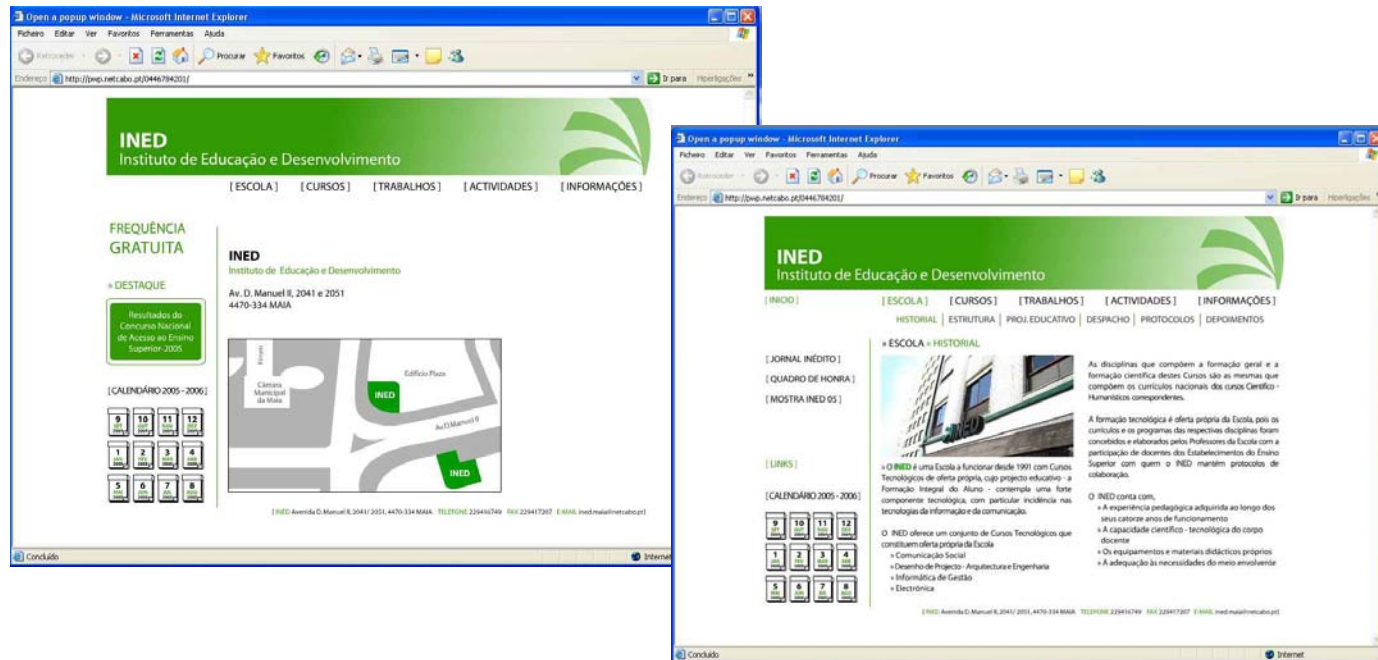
Open a popup window - Microsoft Internet Explorer

Ficheiro Editar Ver Favoritos Ferramentas Ajuda

Retroceder Procurar Favoritos

Endereço http://pwp.netcabo.pt/0446784201/ Ir para Hiperligações

INED
Instituto de Educação e Desenvolvimento

[ ESCOLA ] [ CURSOS ] [ TRABALHOS ] [ ACTIVIDADES ] [ INFORMAÇÕES ]

FREQUÊNCIA GRATUITA

» DESTAQUE

Resultados do Concurso Nacional de Acesso ao Ensino Superior-2005

[ CALENDÁRIO 2005 - 2006 ]

9 10 11 12
1 2 3 4
5 6 7 8

INED
Instituto de Educação e Desenvolvimento

Av. D. Manuel II, 2041 e 2051
4470-334 MAIA

Câmara Municipal da Maia
Edifício Plaza
INED
Av. D. Manuel II
INED

[ INED Avenida D. Manuel II, 2041/ 2051, 4470-334 MAIA TELEFONE 229416749 FAX 229417207 E-MAIL ined.maia@netcabo.pt ]

Concluído Internet

Open a popup window - Microsoft Internet Explorer

Ficheiro Editar Ver Favoritos Ferramentas Ajuda

Retroceder Procurar Favoritos

Endereço http://pwp.netcabo.pt/0446784201/ Ir para Hiperligações

INED
Instituto de Educação e Desenvolvimento

[ INICIO ] [ ESCOLA ] [ CURSOS ] [ TRABALHOS ] [ ACTIVIDADES ] [ INFORMAÇÕES ]

HISTORIAL | ESTRUTURA | PROJ. EDUCATIVO | DESPACHO | PROTOCOLOS | DEPOIMENTOS

» ESCOLA » HISTORIAL

[ JORNAL INÉDITO ]
[ QUADRO DE HONRA ]
[ MOSTRA INED 05 ]

[ LINKS ]

[ CALENDÁRIO 2005 - 2006 ]

9 10 11 12
1 2 3 4
5 6 7 8

INED

» O INED é uma Escola a funcionar desde 1991 com Cursos Tecnológicos de oferta própria, cujo projecto educativo - a Formação Integral do Aluno - contempla uma forte componente tecnológica, com particular incidência nas tecnologias da informação e da comunicação.

O INED oferece um conjunto de Cursos Tecnológicos que constituem oferta própria da Escola
» Comunicação Social
» Desenho de Projecto - Arquitectura e Engenharia
» Informática de Gestão
» Electrónica

As disciplinas que compõem a formação geral e a formação científica destes Cursos são as mesmas que compõem os currículos nacionais dos cursos Científico - Humanísticos correspondentes.

A formação tecnológica é oferta própria da Escola, pois os currículos e os programas das respectivas disciplinas foram concebidos e elaborados pelos Professores da Escola com a participação de docentes dos Estabelecimentos do Ensino Superior com quem o INED mantém protocolos de colaboração.

O INED conta com,
» A experiência pedagógica adquirida ao longo dos seus catorze anos de funcionamento
» A capacidade científico - tecnológica do corpo docente
» Os equipamentos e materiais didácticos próprios
» A adequação às necessidades do meio envolvente

[ INED Avenida D. Manuel II, 2041/ 2051, 4470-334 MAIA TELEFONE 229416749 FAX 229417207 E-MAIL ined.maia@netcabo.pt ]

Concluído Internet